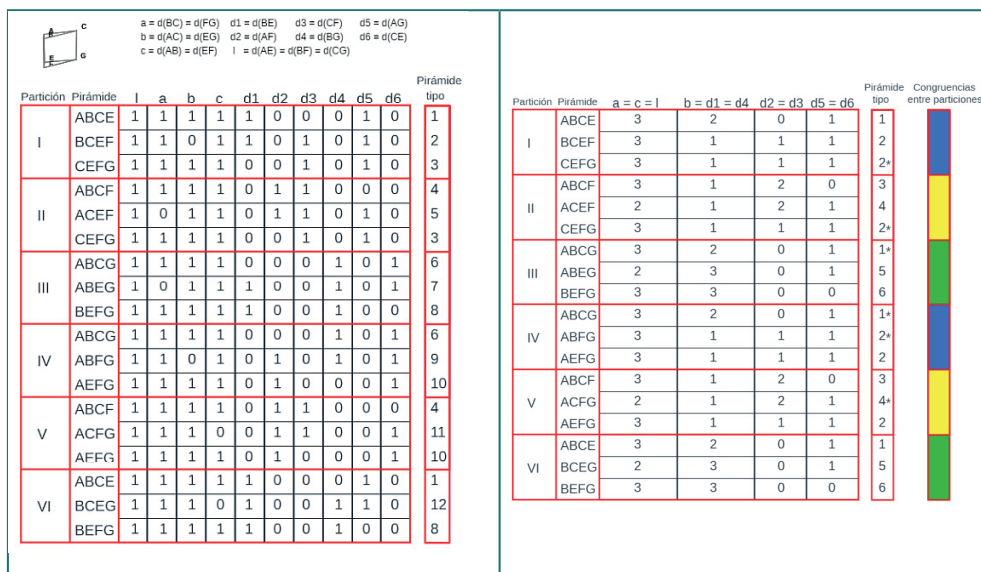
A C
E G

a = d(BC) = d(FG)  d1 = d(BE)  d3 = d(CF)  d5 = d(AG)
b = d(AC) = d(EG)  d2 = d(AF)  d4 = d(BG)  d6 = d(CE)
c = d(AB) = d(EF)  l = d(AE) = d(BF) = d(CG)

| Partición | Pirámide | l | a | b | c | d1 | d2 | d3 | d4 | d5 | d6 | Pirámide tipo |
|---|---|---|---|---|---|---|---|---|---|---|---|---|
| I | ABCE | 1 | 1 | 1 | 1 | 1 | 0 | 0 | 0 | 1 | 0 | 1 |
| | BCEF | 1 | 1 | 0 | 1 | 1 | 0 | 1 | 0 | 1 | 0 | 2 |
| | CEFG | 1 | 1 | 1 | 1 | 0 | 0 | 1 | 0 | 1 | 0 | 3 |
| II | ABCF | 1 | 1 | 1 | 1 | 0 | 1 | 1 | 0 | 0 | 0 | 4 |
| | ACEF | 1 | 0 | 1 | 1 | 0 | 1 | 1 | 0 | 1 | 0 | 5 |
| | CEFG | 1 | 1 | 1 | 1 | 0 | 0 | 1 | 0 | 1 | 0 | 3 |
| III | ABCG | 1 | 1 | 1 | 1 | 0 | 0 | 0 | 1 | 0 | 1 | 6 |
| | ABEG | 1 | 0 | 1 | 1 | 1 | 0 | 0 | 1 | 0 | 1 | 7 |
| | BEFG | 1 | 1 | 1 | 1 | 1 | 0 | 0 | 1 | 0 | 0 | 8 |
| IV | ABCG | 1 | 1 | 1 | 1 | 0 | 0 | 0 | 1 | 0 | 1 | 6 |
| | ABFG | 1 | 1 | 0 | 1 | 0 | 1 | 0 | 1 | 0 | 1 | 9 |
| | AEFG | 1 | 1 | 1 | 1 | 0 | 1 | 0 | 0 | 0 | 1 | 10 |
| V | ABCF | 1 | 1 | 1 | 1 | 0 | 1 | 1 | 0 | 0 | 0 | 4 |
| | ACFG | 1 | 1 | 1 | 0 | 0 | 1 | 1 | 0 | 0 | 1 | 11 |
| | AEFG | 1 | 1 | 1 | 1 | 0 | 1 | 0 | 0 | 0 | 1 | 10 |
| VI | ABCE | 1 | 1 | 1 | 1 | 1 | 0 | 0 | 0 | 1 | 0 | 1 |
| | BCEG | 1 | 1 | 1 | 0 | 1 | 0 | 0 | 1 | 1 | 0 | 12 |
| | BEFG | 1 | 1 | 1 | 1 | 1 | 0 | 0 | 1 | 0 | 0 | 8 |

| Partición | Pirámide | a = c = l | b = d1 = d4 | d2 = d3 | d5 = d6 | Pirámide tipo | Congruencias entre particiones |
|---|---|---|---|---|---|---|---|
| I | ABCE | 3 | 2 | 0 | 1 | 1 | |
| | BCEF | 3 | 1 | 1 | 1 | 2 | |
| | CEFG | 3 | 1 | 1 | 1 | 2* | |
| II | ABCF | 3 | 1 | 2 | 0 | 3 | |
| | ACEF | 2 | 1 | 2 | 1 | 4 | |
| | CEFG | 3 | 1 | 1 | 1 | 2* | |
| III | ABCG | 3 | 2 | 0 | 1 | 1* | |
| | ABEG | 2 | 3 | 0 | 1 | 5 | |
| | BEFG | 3 | 3 | 0 | 0 | 6 | |
| IV | ABCG | 3 | 2 | 0 | 1 | 1* | |
| | ABFG | 3 | 1 | 1 | 1 | 2* | |
| | AEFG | 3 | 1 | 1 | 1 | 2 | |
| V | ABCF | 3 | 1 | 2 | 0 | 3 | |
| | ACFG | 2 | 1 | 2 | 1 | 4* | |
| | AEFG | 3 | 1 | 1 | 1 | 2 | |
| VI | ABCE | 3 | 2 | 0 | 1 | 1 | |
| | BCEG | 2 | 3 | 0 | 1 | 5 | |
| | BEFG | 3 | 3 | 0 | 0 | 6 | |